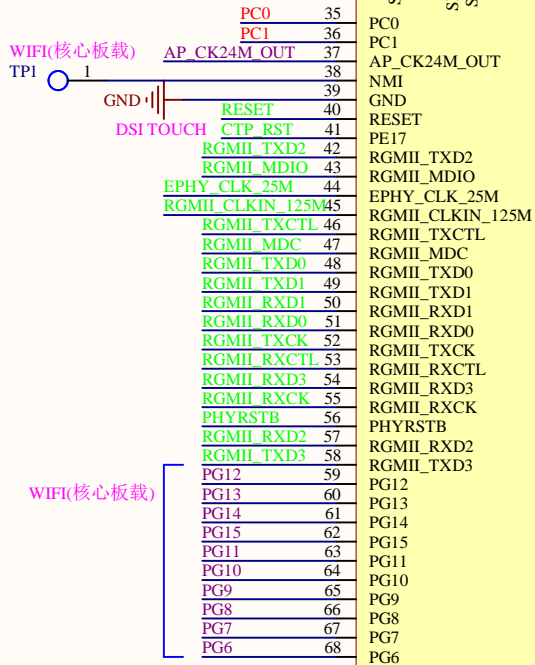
PC0 35 PC0
PC1 36 PC1
WIFI(核心板载)
AP_CK24M_OUT 37 AP_CK24M_OUT
TP1 1 38 NMI
39 GND
GND
RESET 40 RESET
DSI TOUCH
CTP_RST 41 PE17
RGMII_TXD2 42 RGMII_TXD2
RGMII_MDIO 43 RGMII_MDIO
EPHY_CLK_25M 44 EPHY_CLK_25M
RGMII_CLKIN_125M 45 RGMII_CLKIN_125M
RGMII_TXCTL 46 RGMII_TXCTL
RGMII_MDC 47 RGMII_MDC
RGMII_TXD0 48 RGMII_TXD0
RGMII_TXD1 49 RGMII_TXD1
RGMII_RXD1 50 RGMII_RXD1
RGMII_RXD0 51 RGMII_RXD0
RGMII_TXCK 52 RGMII_TXCK
RGMII_RXCTL 53 RGMII_RXCTL
RGMII_RXD3 54 RGMII_RXD3
RGMII_RXCK 55 RGMII_RXCK
PHYRSTB 56 PHYRSTB
RGMII_RXD2 57 RGMII_RXD2
RGMII_TXD3 58 RGMII_TXD3
WIFI(核心板载)
PG12 59 PG12
PG13 60 PG13
PG14 61 PG14
PG15 62 PG15
PG11 63 PG11
PG10 64 PG10
PG9 65 PG9
PG8 66 PG8
PG7 67 PG7
PG6 68 PG6